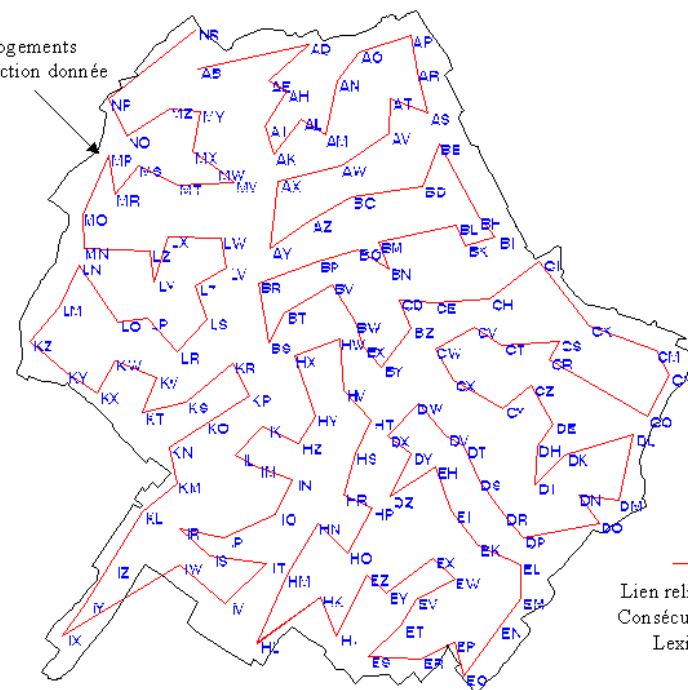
ogements
ction donnée

NR AB AD AO AP AR AE AH AN AT AS AI AL AM AV NP NZ NY NQ MZ MX MP MS MW MT MV AK AX AW MR BE BD BC MO AZ BH LX LW BL BI MN AY BM BK LN LZ LV BP BO BN LY LT BR BV CI LM CD CE CH LO LP LS BT BW KZ BZ CX BS HW CV HX EX CY LR CW CT CS CM KR CR KW KV CX KY KX KP HV KT KS CY CZ CO KO HY DW HT DE KN K HZ DX DV DL DT DH IL IM HS DY DK KM IN EH DS DI HR DZ DN DM IO HP EI KL DR IR HN DO IP DP IS EK IT HO EX EL IZ IW EW HM EZ EY EM IY HK IV EV ET EN IX H HL ES ER EP EQ

Lien rel
Consécu
Lexi